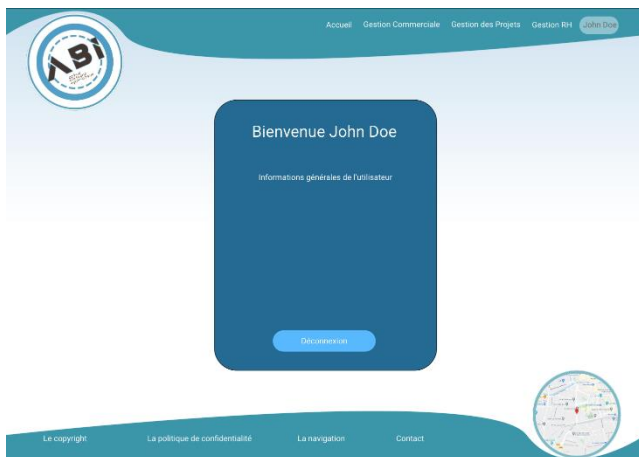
Accueil Gestion Commerciale Gestion des Projets Gestion RH John Doe

ABI

Bienvenue John Doe

Informations générales de l'utilisateur

Déconnexion

Le copyright La politique de confidentialité La navigation Contact